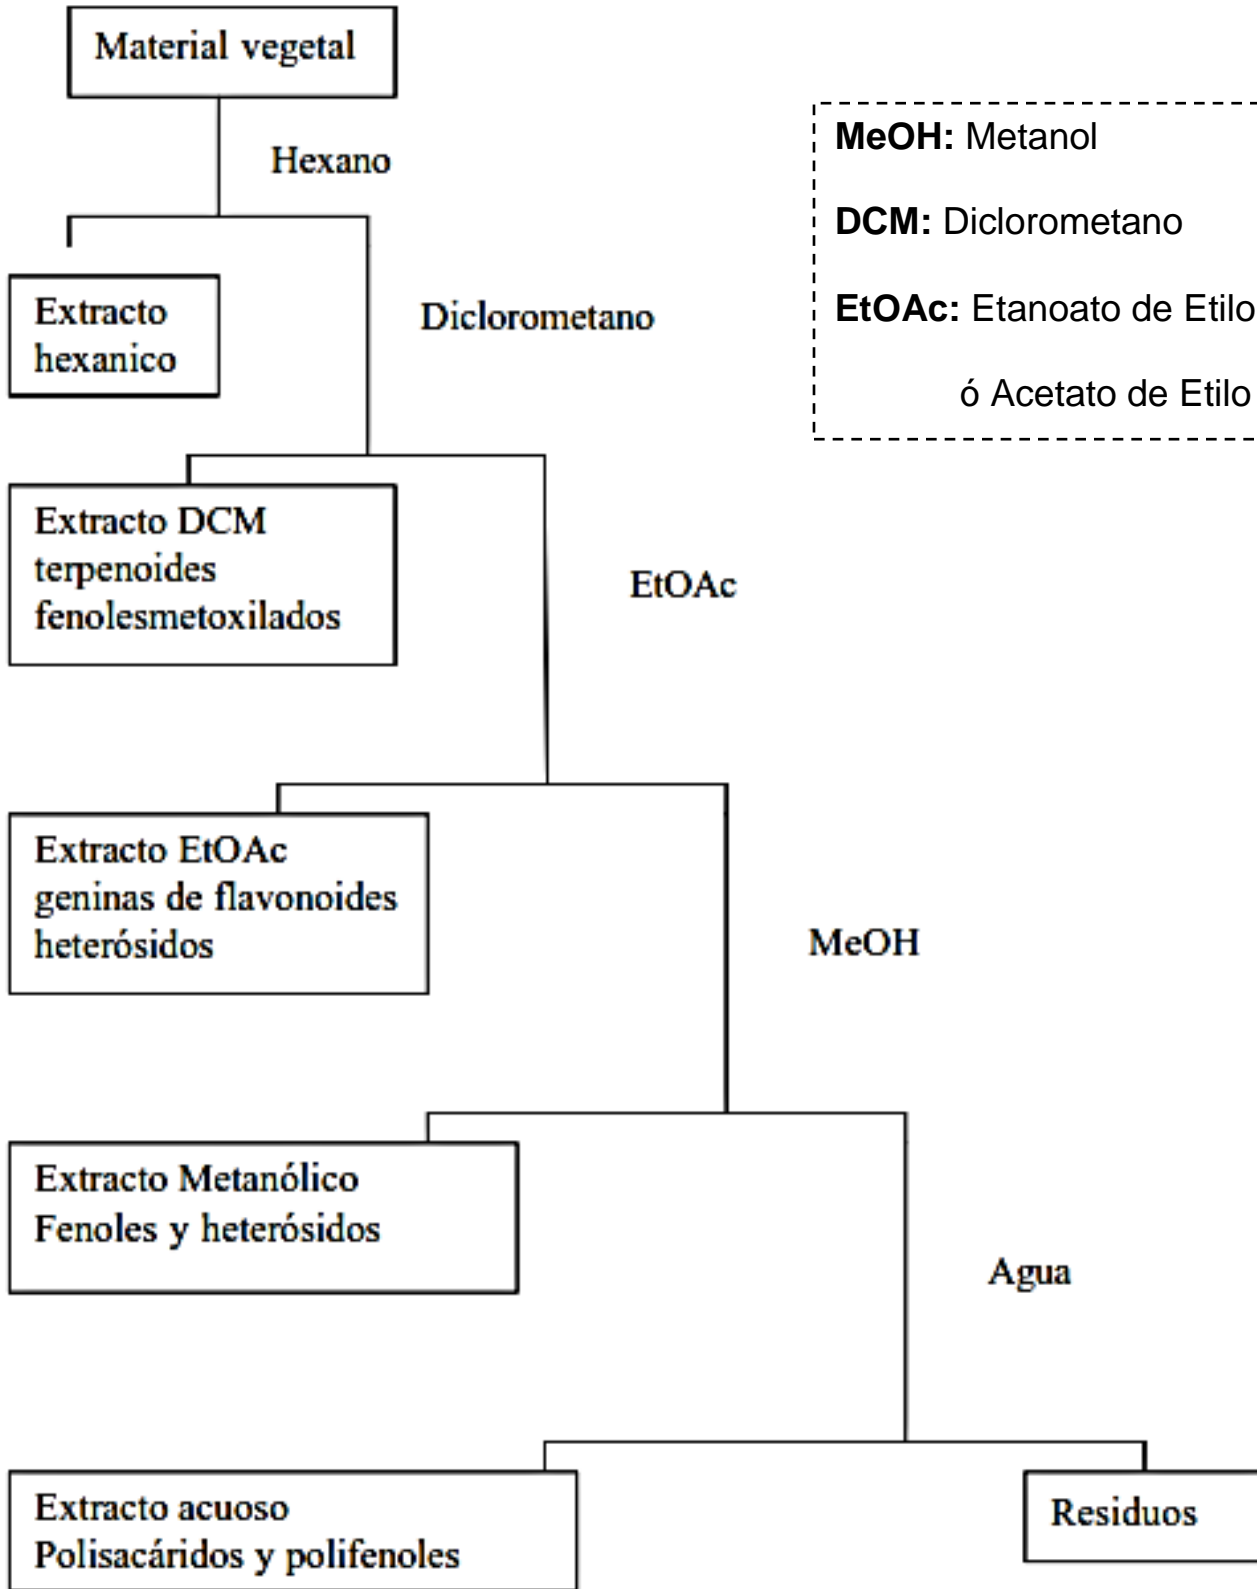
Material vegetal

Hexano

MeOH: Metanol

DCM: Diclorometano

EtOAc: Etanoato de Etilo

ó Acetato de Etilo

Extracto hexanico

Diclorometano

Extracto DCM
terpenoides
fenolesmetoxilados

EtOAc

Extracto EtOAc
geninas de flavonoides
heterósidos

MeOH

Extracto Metanólico
Fenoles y heterósidos

Agua

Extracto acuoso
Polisacáridos y polifenoles

Residuos